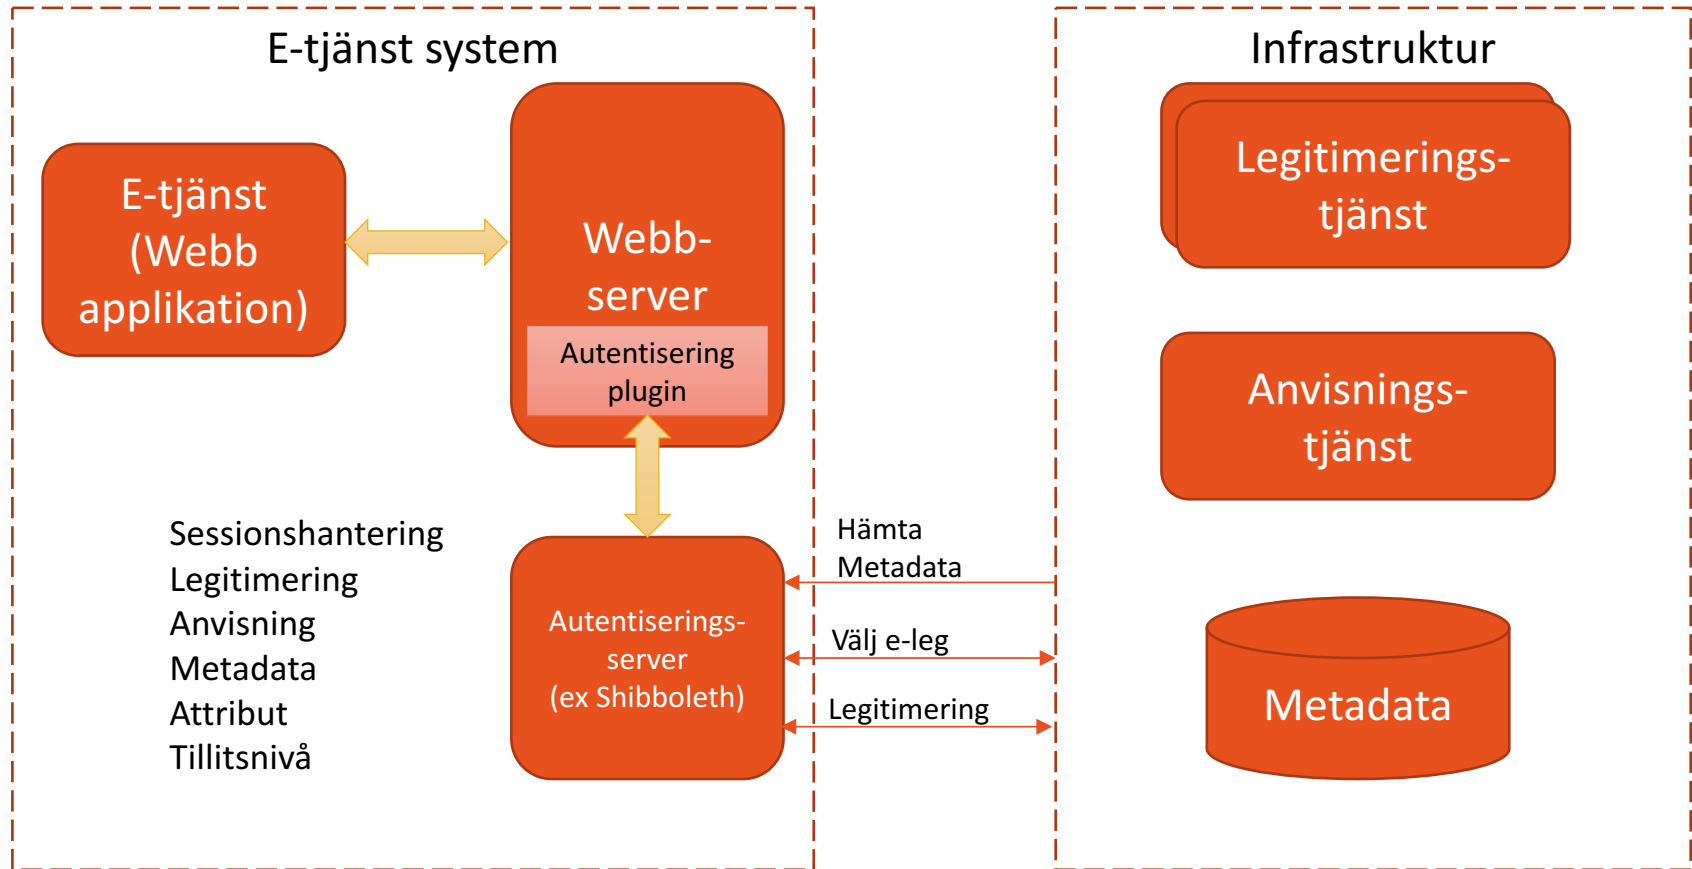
E-tjänst system

E-tjänst (Webb applikation)

Webb-server

Autentisering plugin

Sessionshantering
Legitimering
Anvisning
Metadata
Attribut
Tillitsnivå

Autentiserings-server (ex Shibboleth)

Hämta Metadata

Välj e-leg

Legitimering

Infrastruktur

Legitimerings-tjänst

Anvisnings-tjänst

Metadata